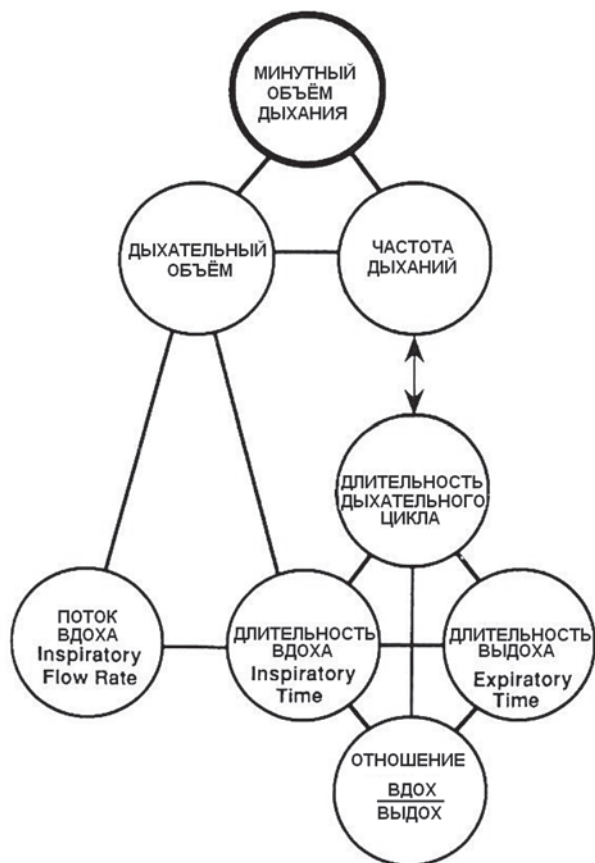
МИНУТНЫЙ ОБЪЁМ ДЫХАНИЯ

ДЫХАТЕЛЬНЫЙ ОБЪЁМ

ЧАСТОТА ДЫХАНИЙ

ДЛИТЕЛЬНОСТЬ ДЫХАТЕЛЬНОГО ЦИКЛА

ПОТОК ВДОХА Inspiratory Flow Rate

ДЛИТЕЛЬНОСТЬ ВДОХА Inspiratory Time

ДЛИТЕЛЬНОСТЬ ВЫДОХА Expiratory Time

ОТНОШЕНИЕ $\frac{\text{ВДОХ}}{\text{ВЫДОХ}}$